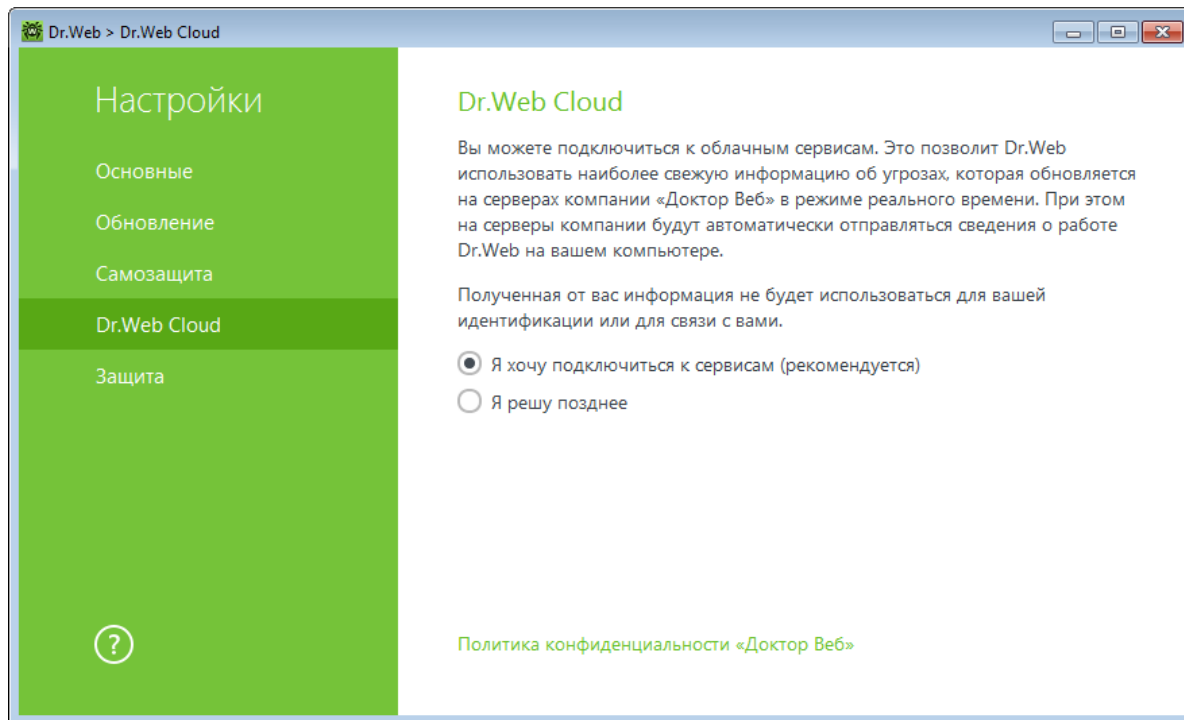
Dr.Web > Dr.Web Cloud

Настройки

Основные

Обновление

Самозащита

Dr.Web Cloud

Защита

?

Dr.Web Cloud

Вы можете подключиться к облачным сервисам. Это позволит Dr.Web использовать наиболее свежую информацию об угрозах, которая обновляется на серверах компании «Доктор Веб» в режиме реального времени. При этом на серверы компании будут автоматически отправляться сведения о работе Dr.Web на вашем компьютере.

Полученная от вас информация не будет использоваться для вашей идентификации или для связи с вами.

Я хочу подключиться к сервисам (рекомендуется)

Я решу позднее

Политика конфиденциальности «Доктор Веб»